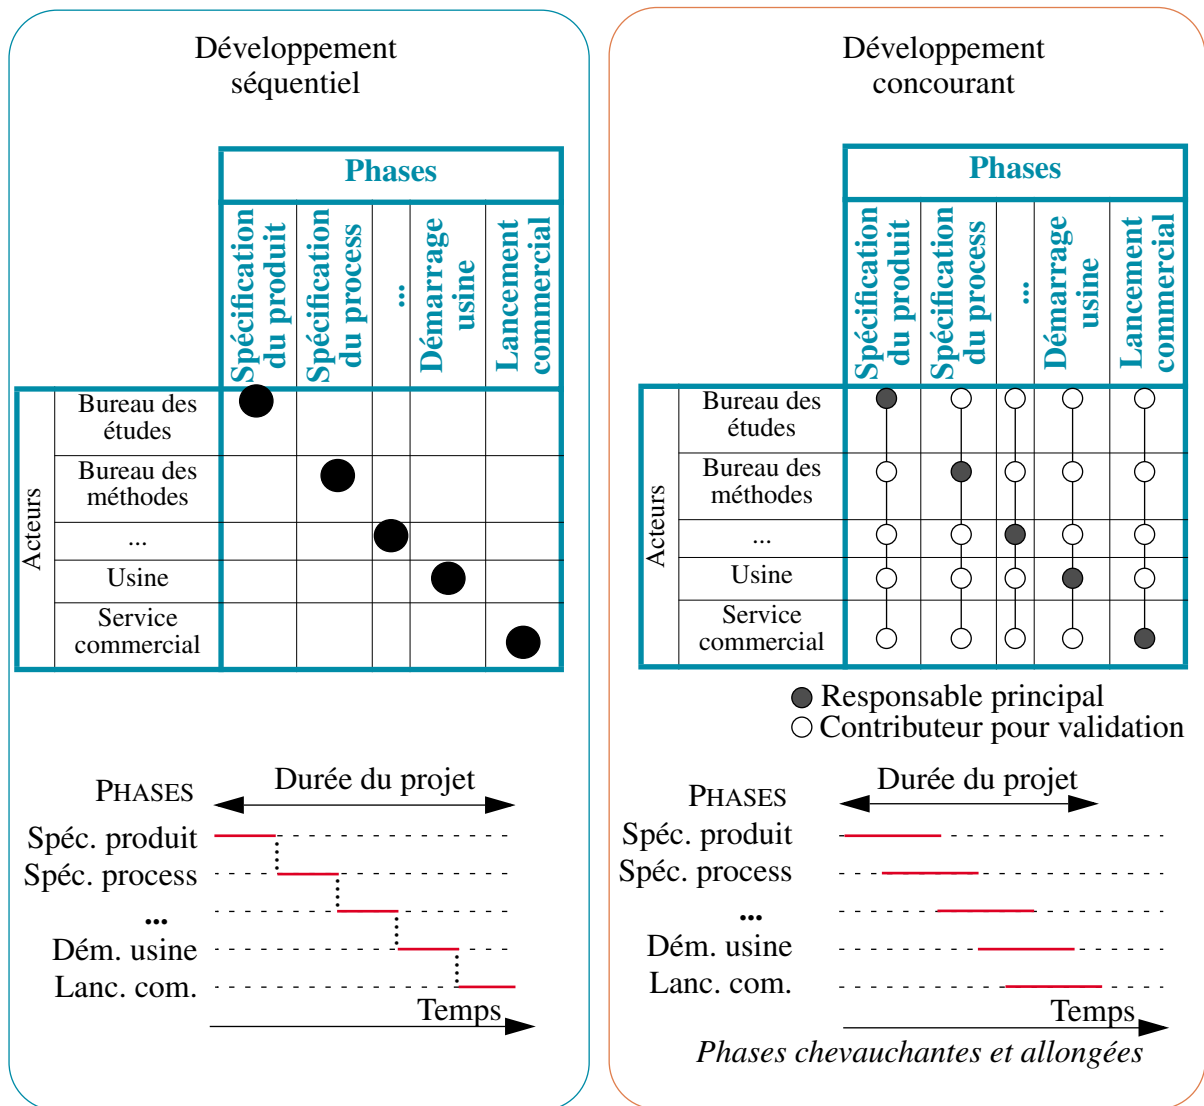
Développement séquentiel

|  |  | Phases |  |  |  |  |
|---|---|---|---|---|---|---|
|  |  | Spécification du produit | Spécification du process | ... | Démarrage usine | Lancement commercial |
| Acteurs | Bureau des études | ● |  |  |  |  |
|  | Bureau des méthodes |  | ● |  |  |  |
|  | ... |  |  | ● |  |  |
|  | Usine |  |  |  | ● |  |
|  | Service commercial |  |  |  |  | ● |

PHASES
Durée du projet
Spéc. produit
Spéc. process
...
Dém. usine
Lanc. com.
Temps

Développement concourant

|  |  | Phases |  |  |  |  |
|---|---|---|---|---|---|---|
|  |  | Spécification du produit | Spécification du process | ... | Démarrage usine | Lancement commercial |
| Acteurs | Bureau des études | ● | ○ | ○ | ○ | ○ |
|  | Bureau des méthodes | ○ | ● | ○ | ○ | ○ |
|  | ... | ○ | ○ | ● | ○ | ○ |
|  | Usine | ○ | ○ | ○ | ● | ○ |
|  | Service commercial | ○ | ○ | ○ | ○ | ● |

● Responsable principal
○ Contributeur pour validation

PHASES
Durée du projet
Spéc. produit
Spéc. process
...
Dém. usine
Lanc. com.
Temps
Phases chevauchantes et allongées